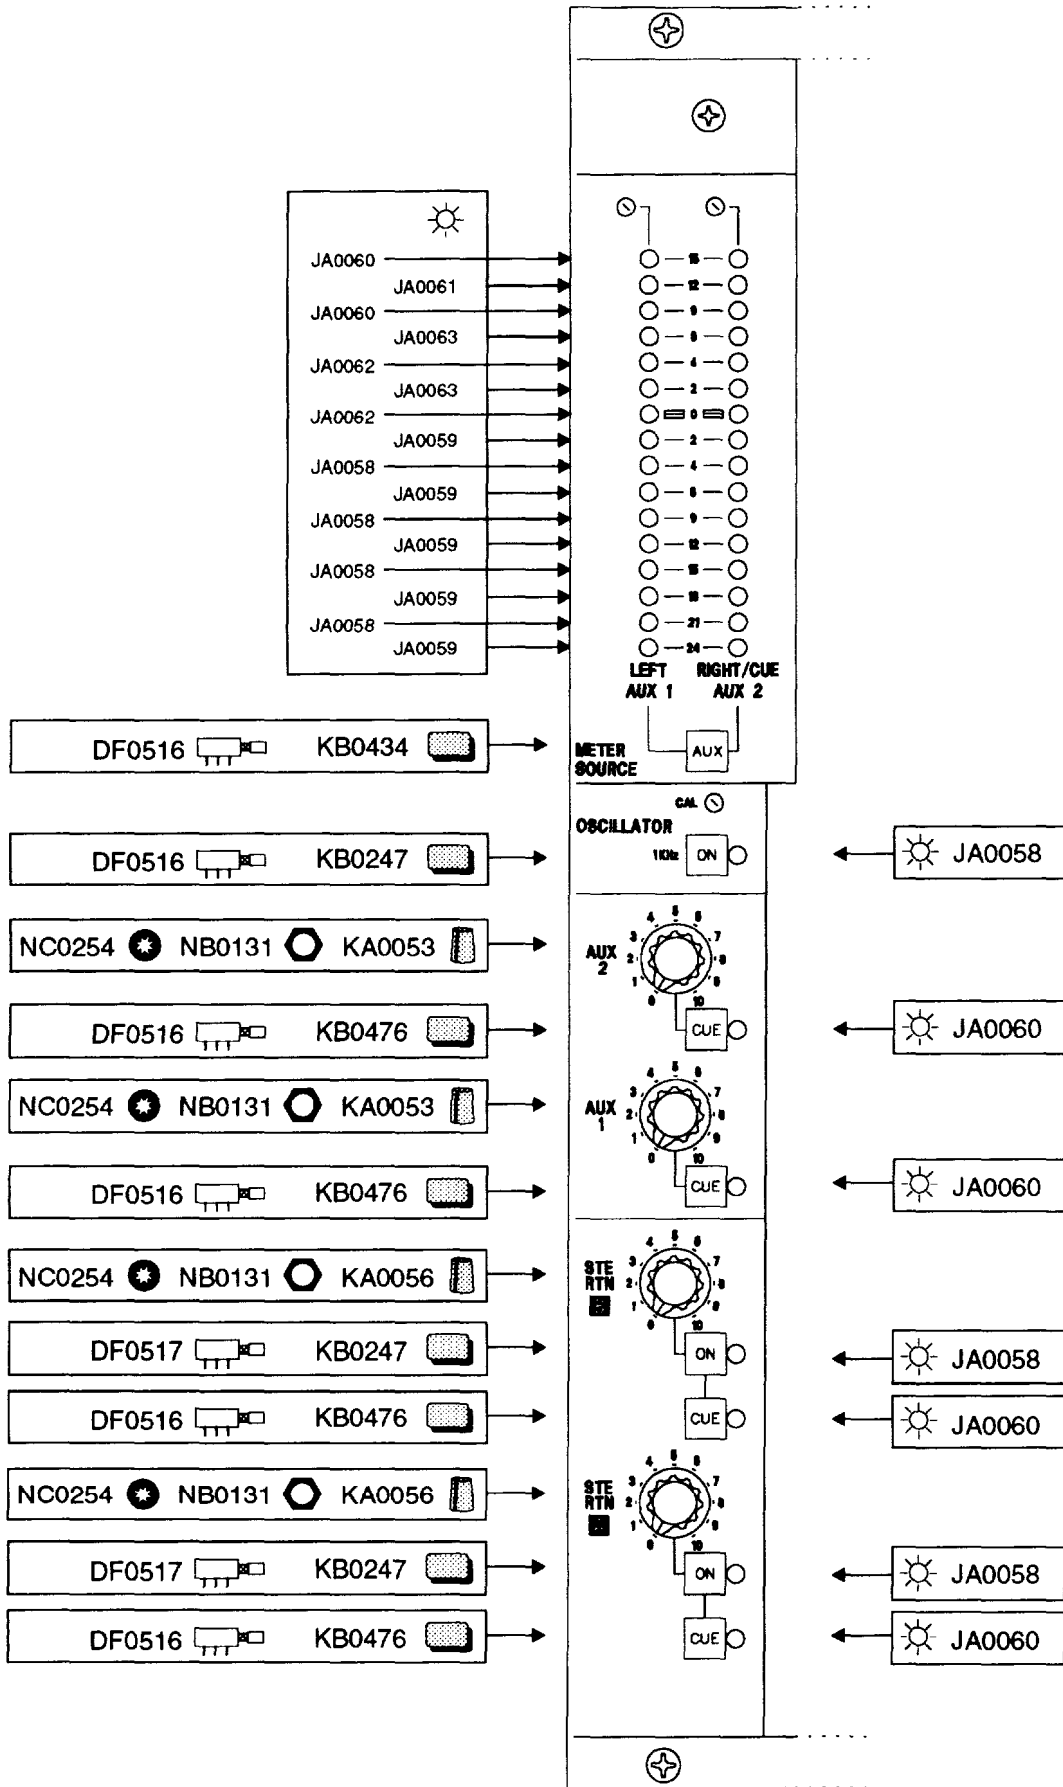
JA0060
JA0061
JA0060
JA0063
JA0062
JA0063
JA0062
JA0059
JA0058
JA0059
JA0058
JA0059
JA0058
JA0059
JA0058
JA0059

15
12
9
6
4
2
0
2
4
6
9
12
15
18
21
24

LEFT AUX 1
RIGHT/CUE AUX 2

DF0516 KB0434
METER SOURCE
AUX

CAL
OSCILLATOR
1KHz ON
DF0516 KB0247
JA0058

NC0254 NB0131 KA0053
AUX 2
0 1 2 3 4 5 6 7 8 9 10
CUE
DF0516 KB0476
JA0060

NC0254 NB0131 KA0053
AUX 1
0 1 2 3 4 5 6 7 8 9 10
CUE
DF0516 KB0476
JA0060

NC0254 NB0131 KA0056
STE RTN
0 1 2 3 4 5 6 7 8 9 10
ON
DF0517 KB0247
JA0058
CUE
DF0516 KB0476
JA0060

NC0254 NB0131 KA0056
STE RTN
0 1 2 3 4 5 6 7 8 9 10
ON
DF0517 KB0247
JA0058
CUE
DF0516 KB0476
JA0060